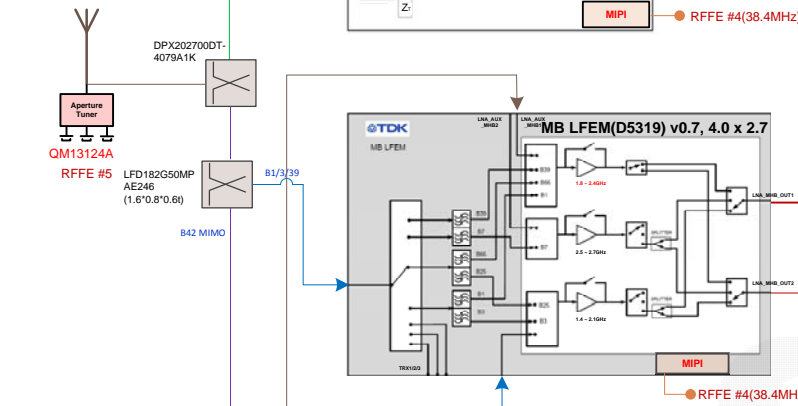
$Z_T$

MIPI

RFFE #4(38.4MHz)

DPX202700DT-4079A1K

Aperture Tuner

QM13124A

RFFE #5

LFD182G50MP AE246 (1.6*0.8*0.6t)

B1/3/39

B42 MIMO

TDK

MB LFEM

LNA_AUX _MHB2

LNA_AUX _MHB1

MB LFEM(D5319) v0.7, 4.0 x 2.7

B39

B66

B1

B39

B7

B66

B25

B1

B3

B7

B25

B3

1.8 ~ 2.4GHz

2.5 ~ 2.7GHz

1.4 ~ 2.1GHz

SPLITTER

SPLITTER

LNA_MHB_OUT1

LNA_MHB_OUT2

TRX1/2/3

MIPI

RFFE #4(38.4MH